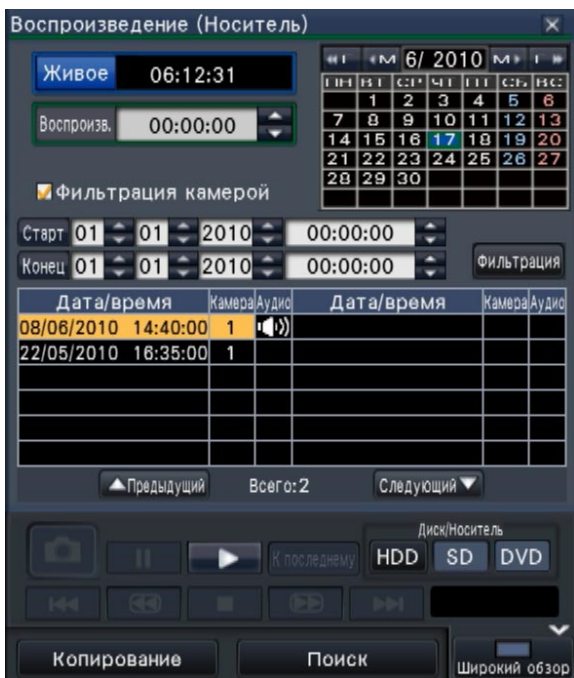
Воспроизведение (Носитель)

Живое 06:12:31

Воспроизв. 00:00:00

Фильтрация камерой

◄◄Г ◄М 6/ 2010 М► Г►►

| ПН | ВТ | СР | ЧТ | ПТ | СБ | ВС |
|---|---|---|---|---|---|---|
|  | 1 | 2 | 3 | 4 | 5 | 6 |
| 7 | 8 | 9 | 10 | 11 | 12 | 13 |
| 14 | 15 | 16 | 17 | 18 | 19 | 20 |
| 21 | 22 | 23 | 24 | 25 | 26 | 27 |
| 28 | 29 | 30 |  |  |  |  |

Старт 01 01 2010 00:00:00

Конец 01 01 2010 00:00:00

Фильтрация

| Дата/время | Камера | Аудио | Дата/время | Камера | Аудио |
|---|---|---|---|---|---|
| 08/06/2010 14:40:00 | 1 |  |  |  |  |
| 22/05/2010 16:35:00 | 1 |  |  |  |  |

▲Предыдущий Всего:2 Следующий▼

К последнему

Диск/Носитель
HDD SD DVD

Копирование Поиск Широкий обзор